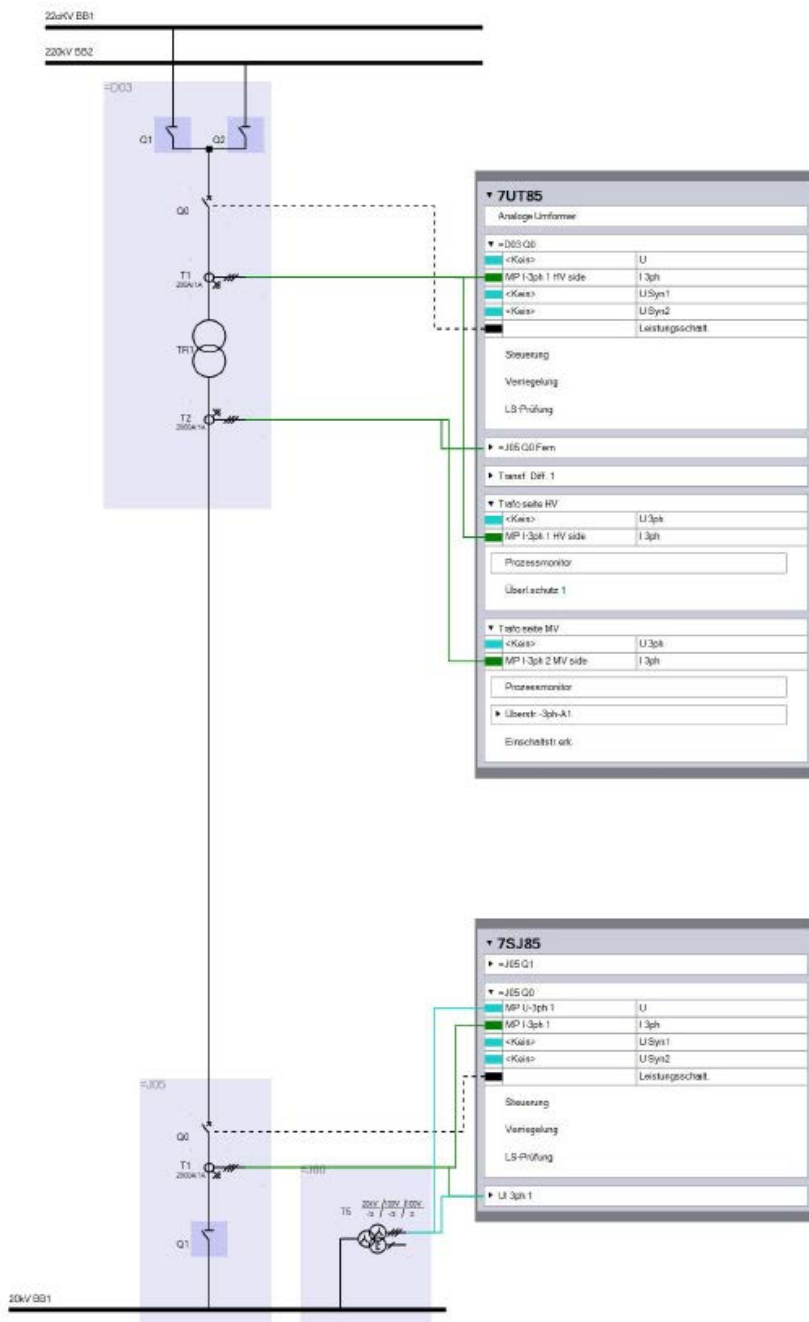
22kV BB1

220kV BB2

=D03

Q1

Q2

Q0

T1
200A/1A

TR1

T2
2000A/1A

▾ 7UT85

Analoge Umformer

▾ =D03 Q0

| | |
|---|---|
| <Kein> | U |
| MP I-3ph 1 HV side | I 3ph |
| <Kein> | U Syn1 |
| <Kein> | U Syn2 |
| | Leistungsschalt. |

Steuerung

Verriegelung

LS-Prüfung

▸ =J05 Q0 Fern

▸ Transf. Diff. 1

▾ Trafo seite HV

| | |
|---|---|
| <Kein> | U 3ph |
| MP I-3ph 1 HV side | I 3ph |

Prozessmonitor

Überl.schutz 1

▾ Trafo seite MV

| | |
|---|---|
| <Kein> | U 3ph |
| MP I-3ph 2 MV side | I 3ph |

Prozessmonitor

▸ Überstr.-3ph-A1

Einschaltstr.erk.

▾ 7SJ85

▸ =J05 Q1

▾ =J05 Q0

| | |
|---|---|
| MP U-3ph 1 | U |
| MP I-3ph 1 | I 3ph |
| <Kein> | U Syn1 |
| <Kein> | U Syn2 |
| | Leistungsschalt. |

Steuerung

Verriegelung

LS-Prüfung

▸ UI 3ph 1

=J05

Q0

T1
2000A/1A

=J00

T5 $\frac{20kV}{\sqrt{3}} / \frac{100V}{\sqrt{3}} / \frac{100V}{3}$

Q1

20kV BB1